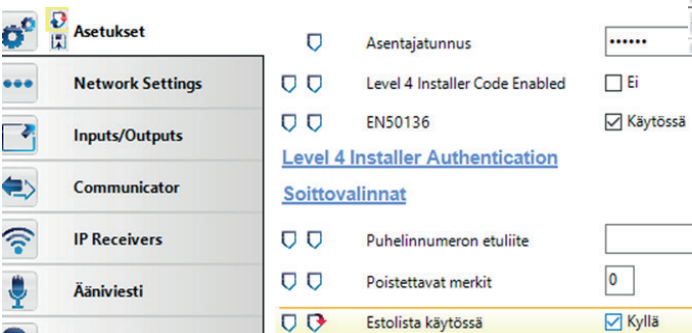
Asetukset
Network Settings
Inputs/Outputs
Communicator
IP Receivers
Ääniviesti

Asentajatunnus ••••••
Level 4 Installer Code Enabled Ei
EN50136 Käytössä
Level 4 Installer Authentication
Soittovalinnat
Puhelinnumeron etuliite
Poistettavat merkit 0
Estolista käytössä Kyllä